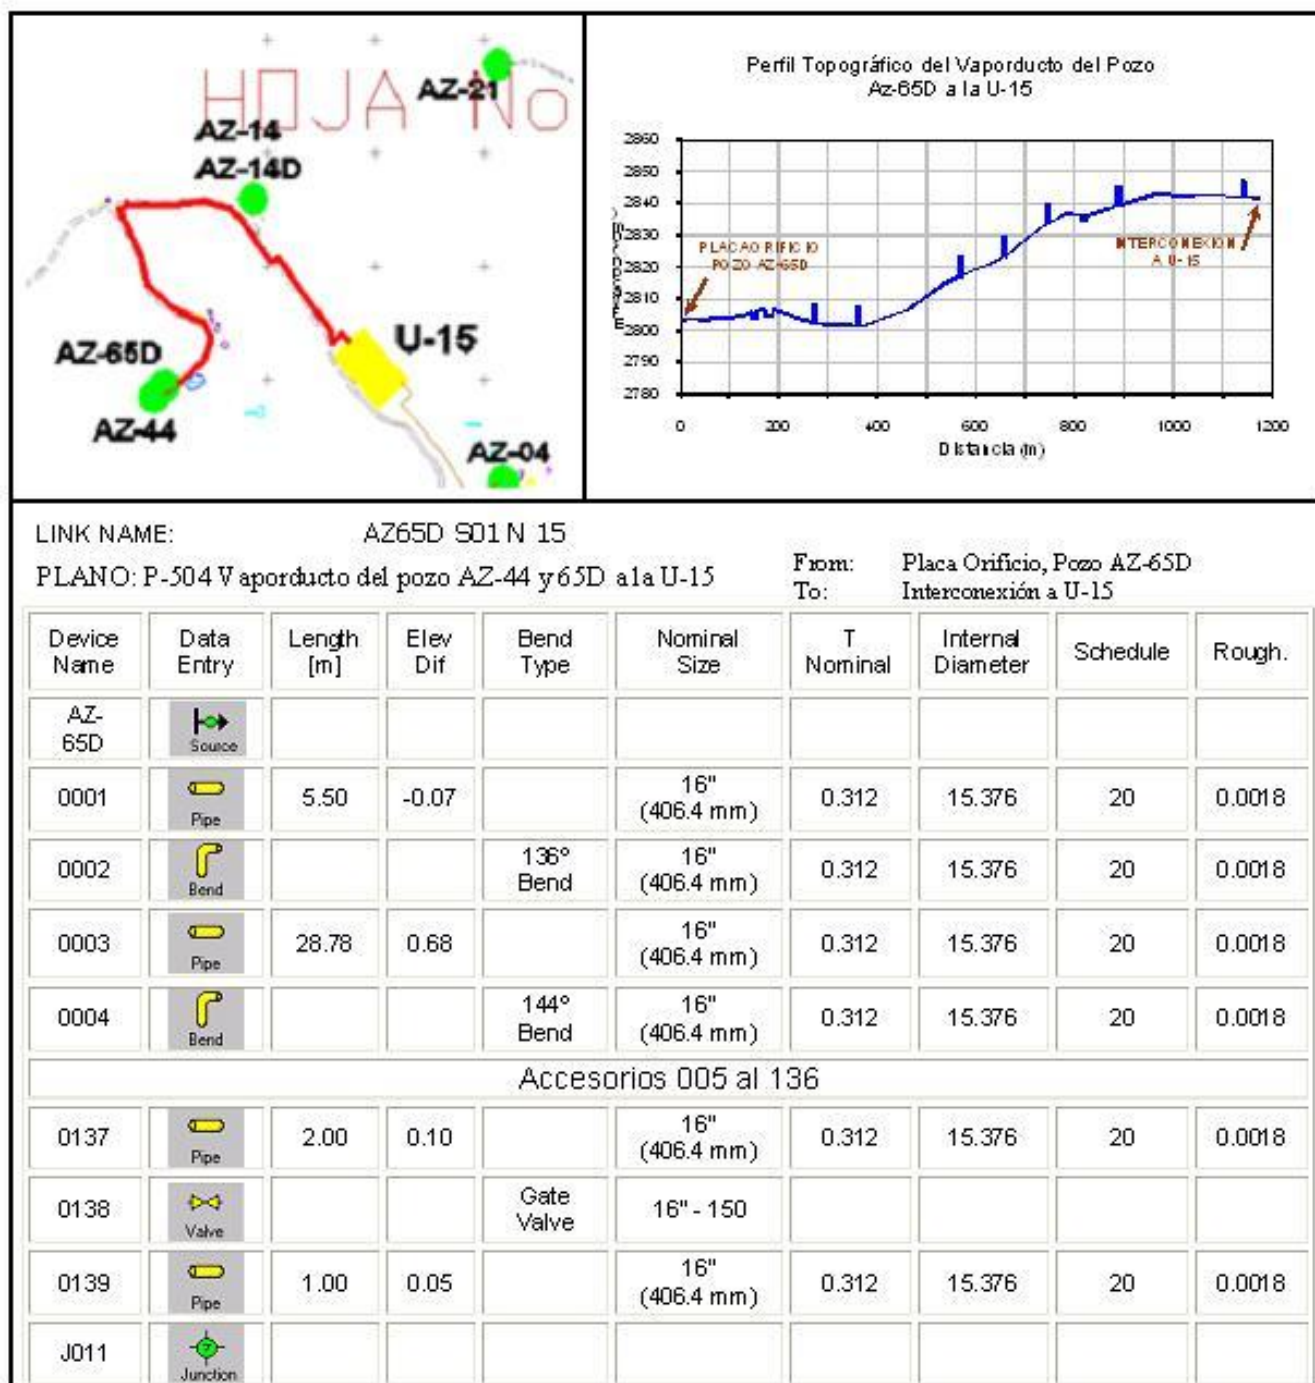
HOJA No
AZ-21
AZ-14
AZ-14D
AZ-65D
U-15
AZ-44
AZ-04

Perfil Topográfico del Vaporducto del Pozo Az-65D a la U-15

2860
2850
2840
2830
2820
2810
2800
2790
2780

0 200 400 600 800 1000 1200

Distancia (m)

PLACA ORIFICIO POZO AZ-65D

INTERCONEXION A U-15

LINK NAME: AZ65D S01 N 15

PLANO: P-504 Vaporducto del pozo AZ-44 y 65D a la U-15

From: Placa Orificio, Pozo AZ-65D
To: Interconexión a U-15

| Device Name | Data Entry | Length [m] | Elev Dif | Bend Type | Nominal Size | T Nominal | Internal Diameter | Schedule | Rough. |
|---|---|---|---|---|---|---|---|---|---|
| AZ-65D | Source | | | | | | | | |
| 0001 | Pipe | 5.50 | -0.07 | | 16" (406.4 mm) | 0.312 | 15.376 | 20 | 0.0018 |
| 0002 | Bend | | | 136° Bend | 16" (406.4 mm) | 0.312 | 15.376 | 20 | 0.0018 |
| 0003 | Pipe | 28.78 | 0.68 | | 16" (406.4 mm) | 0.312 | 15.376 | 20 | 0.0018 |
| 0004 | Bend | | | 144° Bend | 16" (406.4 mm) | 0.312 | 15.376 | 20 | 0.0018 |
| Accesorios 005 al 136 | | | | | | | | | |
| 0137 | Pipe | 2.00 | 0.10 | | 16" (406.4 mm) | 0.312 | 15.376 | 20 | 0.0018 |
| 0138 | Valve | | | Gate Valve | 16" - 150 | | | | |
| 0139 | Pipe | 1.00 | 0.05 | | 16" (406.4 mm) | 0.312 | 15.376 | 20 | 0.0018 |
| J011 | Junction | | | | | | | | |